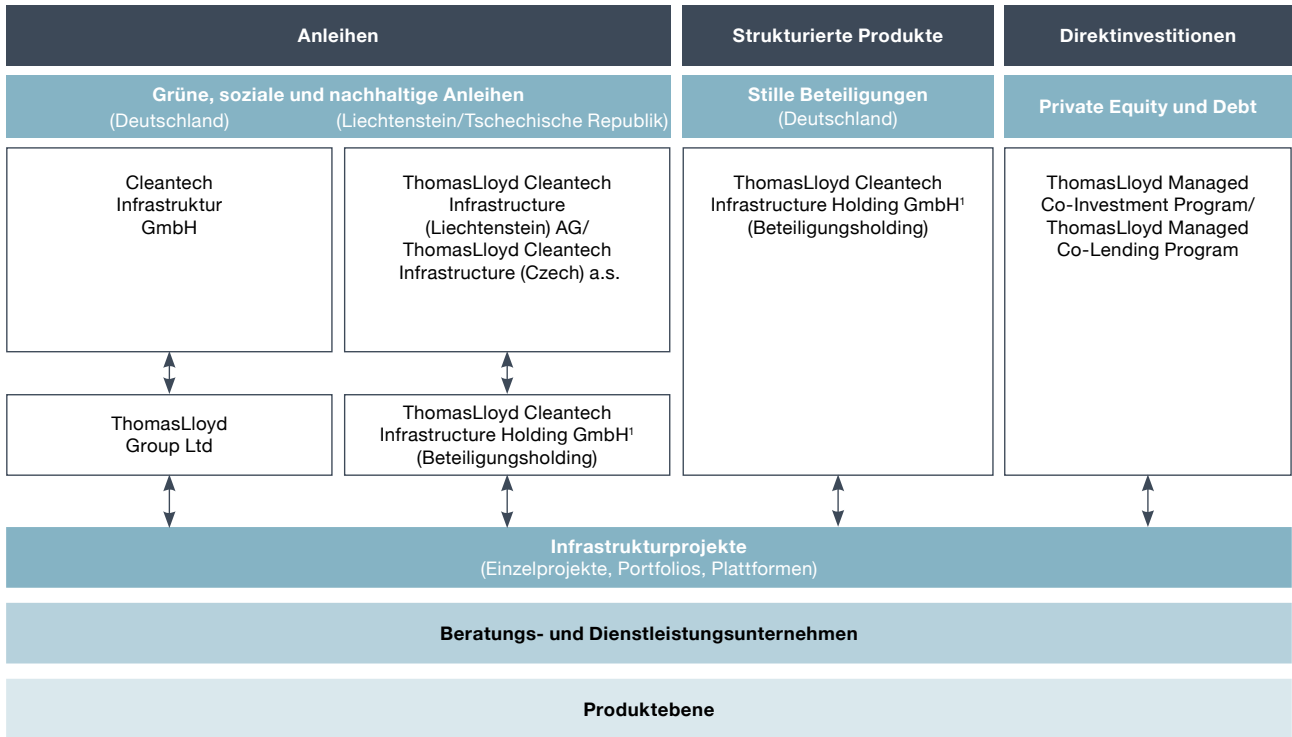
Anleihen

Strukturierte Produkte

Direktinvestitionen

Grüne, soziale und nachhaltige Anleihen
(Deutschland) (Liechtenstein/Tschechische Republik)

Stille Beteiligungen
(Deutschland)

Private Equity und Debt

Cleantech Infrastruktur GmbH

ThomasLloyd Cleantech Infrastructure (Liechtenstein) AG/ ThomasLloyd Cleantech Infrastructure (Czech) a.s.

ThomasLloyd Cleantech Infrastructure Holding GmbH$^1$ (Beteiligungsholding)

ThomasLloyd Managed Co-Investment Program/ ThomasLloyd Managed Co-Lending Program

ThomasLloyd Group Ltd

ThomasLloyd Cleantech Infrastructure Holding GmbH$^1$ (Beteiligungsholding)

Infrastrukturprojekte
(Einzelprojekte, Portfolios, Plattformen)

Beratungs- und Dienstleistungsunternehmen

Produktebene